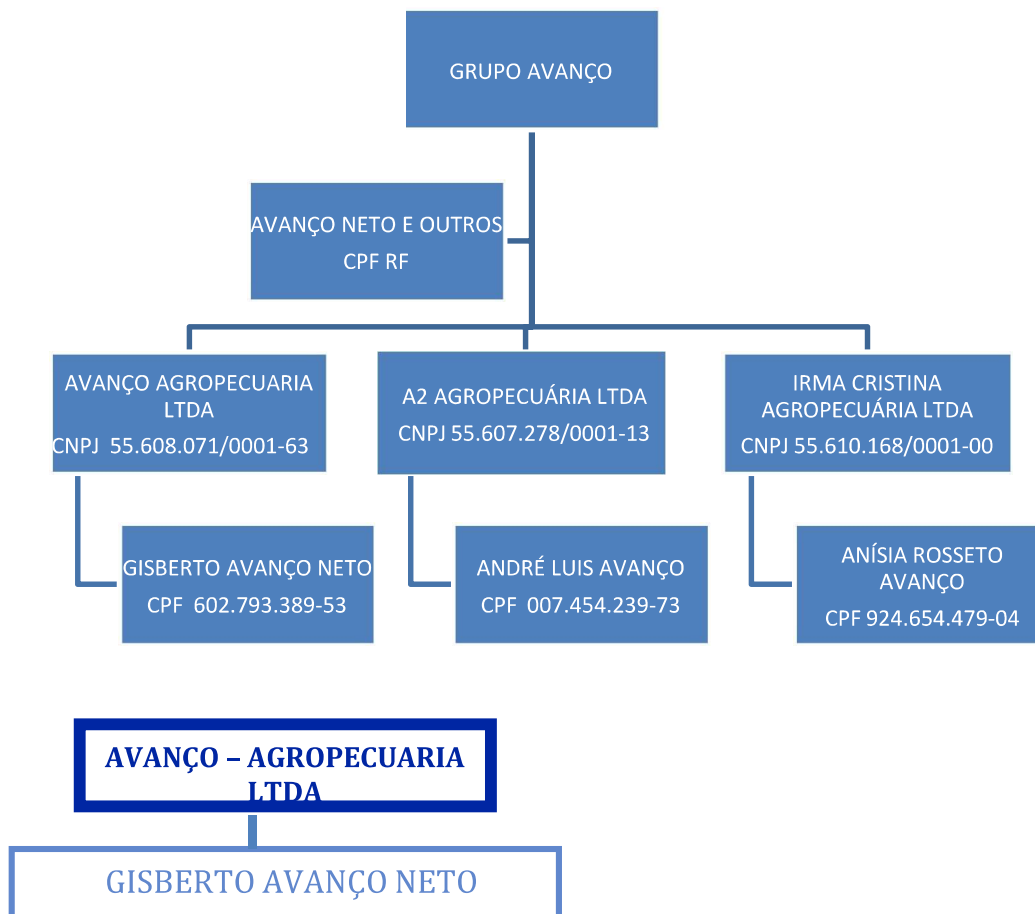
GRUPO AVANÇO

AVANÇO NETO E OUTROS
CPF RF

AVANÇO AGROPECUARIA LTDA
CNPJ 55.608.071/0001-63

A2 AGROPECUÁRIA LTDA
CNPJ 55.607.278/0001-13

IRMA CRISTINA AGROPECUÁRIA LTDA
CNPJ 55.610.168/0001-00

GISBERTO AVANÇO NETO
CPF 602.793.389-53

ANDRÉ LUIS AVANÇO
CPF 007.454.239-73

ANÍSIA ROSSETO AVANÇO
CPF 924.654.479-04

AVANÇO – AGROPECUARIA LTDA

GISBERTO AVANÇO NETO